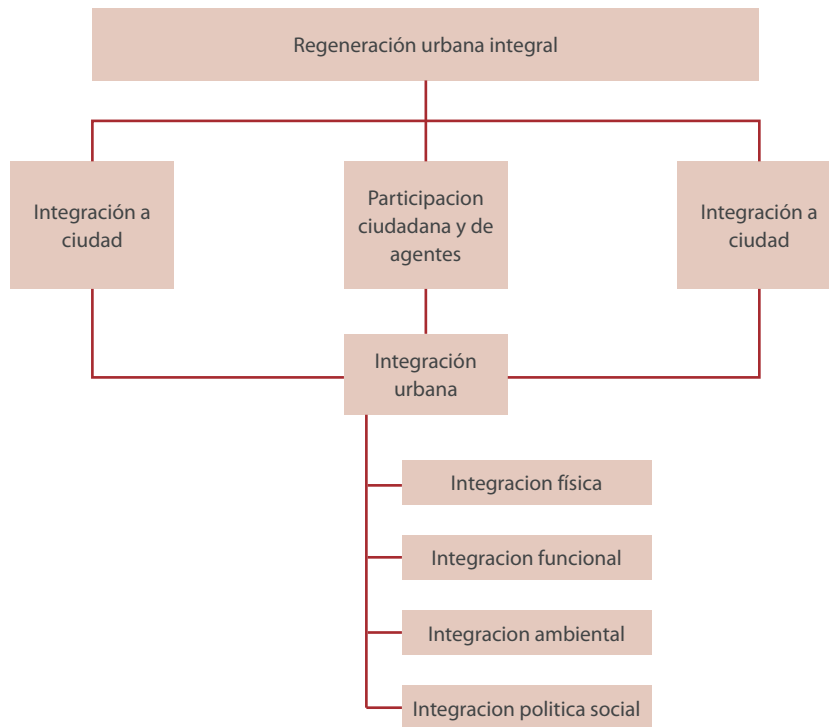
Regeneración urbana integral

Integración a ciudad

Participacion ciudadana y de agentes

Integración a ciudad

Integración urbana

Integracion física

Integracion funcional

Integracion ambiental

Integracion politica social